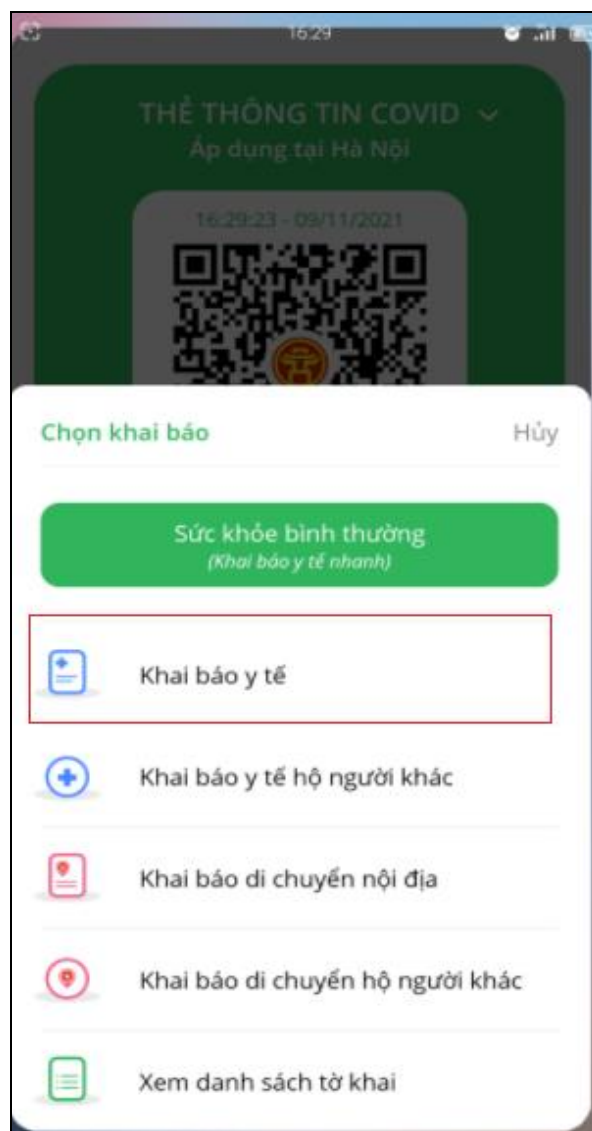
16:29

THẺ THÔNG TIN COVID
Áp dụng tại Hà Nội

16:29:23 - 09/11/2021

Chọn khai báo
Hủy

Sức khỏe bình thường
(Khai báo y tế nhanh)

Khai báo y tế

Khai báo y tế hộ người khác

Khai báo di chuyển nội địa

Khai báo di chuyển hộ người khác

Xem danh sách tờ khai